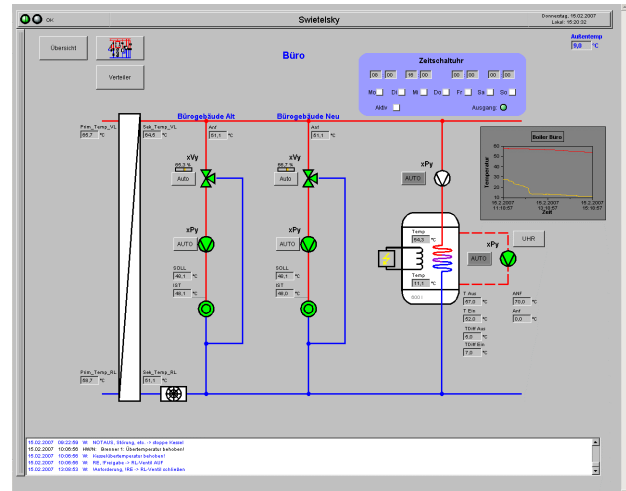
OK

Swietelsky

Donnerstag, 15.02.2007
Lokal: 15:20:22

Übersicht

Verteiler

Büro

Außentemp
9,8 °C

Zeitschaltuhr
00 00 16 00 00 00 00 00
Mo Di Mi Do Fr Sa So
Aktiv
Ausgang

Bürogebäude Alt

Bürogebäude Neu

Prim_Temp_VL
66,7 °C

Sek_Temp_VL
64,6 °C

Anf
61,1 °C

Anf
51,1 °C

xVy
65,2 %
Auto

xVy
65,7 %
Auto

xPy
AUTO

xPy
AUTO

xPy
AUTO

SOLL
46,1 °C
IST
46,1 °C

SOLL
46,1 °C
IST
48,0 °C

Boiler Büro
Temperatur
Zeit
15.2.2007 11:18:57
15.2.2007 13:18:57
15.2.2007 15:18:57

Temp
64,3 °C

Temp
11,1 °C

xPy
AUTO

UHR

T Aus
67,0 °C

T Ein
52,0 °C

TDiff Aus
5,0 °C

TDiff Ein
7,0 °C

ANF
70,0 °C

Anf
0,0 °C

Prim_Temp_RL
58,7 °C

Sek_Temp_RL
51,1 °C

15.02.2007 08:22:59 W NOTAUS, Störung, etc. -> stoppe Kessel
15.02.2007 10:06:55 HW/N Brenner 1: Übertemperatur behoben!
15.02.2007 10:06:55 W Kesselübertemperatur behoben!
15.02.2007 10:06:55 W RE_Freigabe -> RL-Ventil AUF
15.02.2007 13:08:53 W Vorforderung, IRE -> RL-Ventil schließen